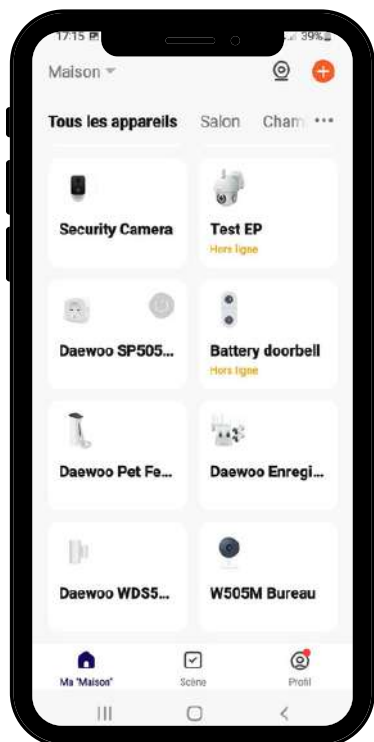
17:15 39%

Maison

Tous les appareils Salon Cham •••

Security Camera

Test EP
Hors ligne

Daewoo SP505...

Battery doorbell
Hors ligne

Daewoo Pet Fe...

Daewoo Enregi...

Daewoo WDS5...

W505M Bureau

Ma "Maison"

Scène

Profil